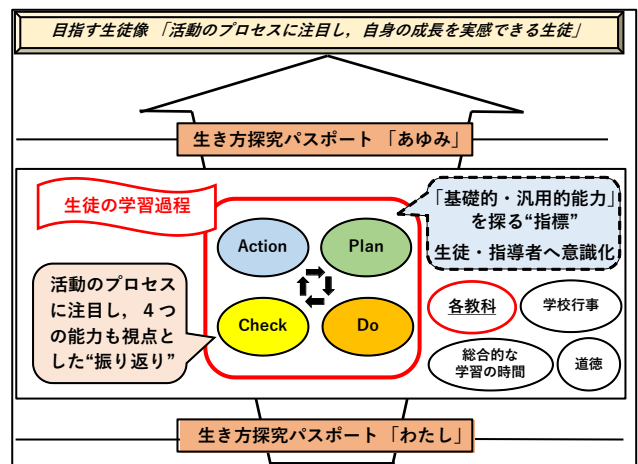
目指す生徒像「活動のプロセスに注目し，自身の成長を実感できる生徒」

生き方探究パスポート「あゆみ」

生徒の学習過程

「基礎的・汎用的能力」を探る"指標"

生徒・指導者へ意識化

Action

Plan

Check

Do

活動のプロセスに注目し，４つの能力も視点とした"振り返り"

各教科

学校行事

総合的な学習の時間

道徳

生き方探究パスポート「わたし」